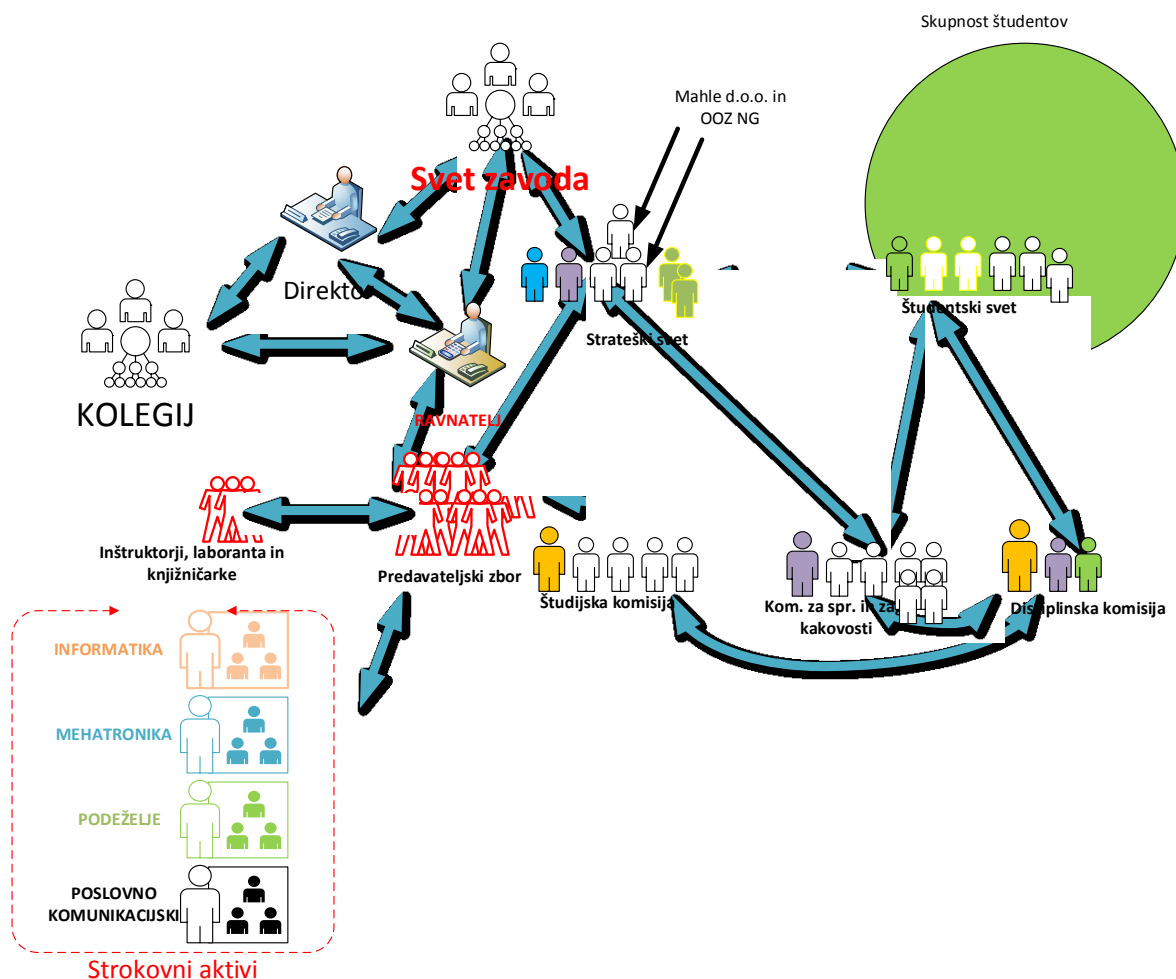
Skupnost študentov

Mahle d.o.o. in OOZ NG

Svet zavoda

Direkto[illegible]

Strateški svet

Študentski svet

KOLEGIJ

RAVNATELJ

Inštruktorji, laboranta in knjižničarke

Predavateljski zbor

Študijska komisija

Kom. za spr. in za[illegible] kakovosti

Disciplinska komisija

INFORMATIKA

MEHATRONIKA

PODEŽELJE

POSLOVNO KOMUNIKACIJSKI

Strokovni aktivi